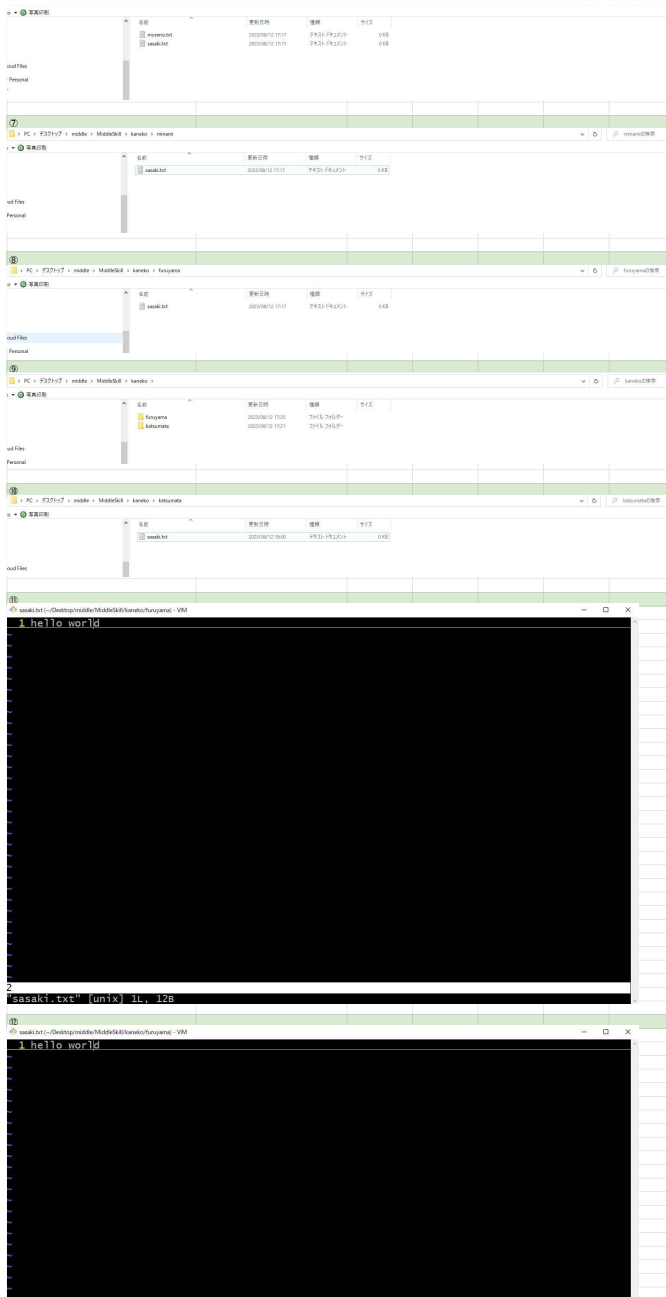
写真印刷
名前 | 更新日時 | 種類 | サイズ
murano.txt 2023/08/12 17:17 テキスト ドキュメント 0 KB
sasaki.txt 2023/08/12 17:17 テキスト ドキュメント 0 KB
oud Files
Personal

⑦
PC › デスクトップ › middle › MiddleSkill › kaneko › minami
minamiの検索
写真印刷
名前 | 更新日時 | 種類 | サイズ
sasaki.txt 2023/08/12 17:17 テキスト ドキュメント 0 KB
oud Files
Personal

⑧
PC › デスクトップ › middle › MiddleSkill › kaneko › furuyama
furuyamaの検索
写真印刷
名前 | 更新日時 | 種類 | サイズ
sasaki.txt 2023/08/12 17:17 テキスト ドキュメント 0 KB
oud Files
Personal

⑨
PC › デスクトップ › middle › MiddleSkill › kaneko ›
kanekoの検索
写真印刷
名前 | 更新日時 | 種類 | サイズ
furuyama 2023/08/12 17:25 ファイル フォルダー
katsumata 2023/08/12 17:21 ファイル フォルダー
oud Files
Personal

⑩
PC › デスクトップ › middle › MiddleSkill › kaneko › katsumata
katsumataの検索
写真印刷
名前 | 更新日時 | 種類 | サイズ
sasaki.txt 2023/08/12 18:00 テキスト ドキュメント 0 KB
oud Files

⑪
sasaki.txt (~/Desktop/middle/MiddleSkill/kaneko/furuyama) - VIM
1 hello world
2
"sasaki.txt" [unix] 1L, 12B

⑫
sasaki.txt (~/Desktop/middle/MiddleSkill/kaneko/furuyama) - VIM
1 hello world